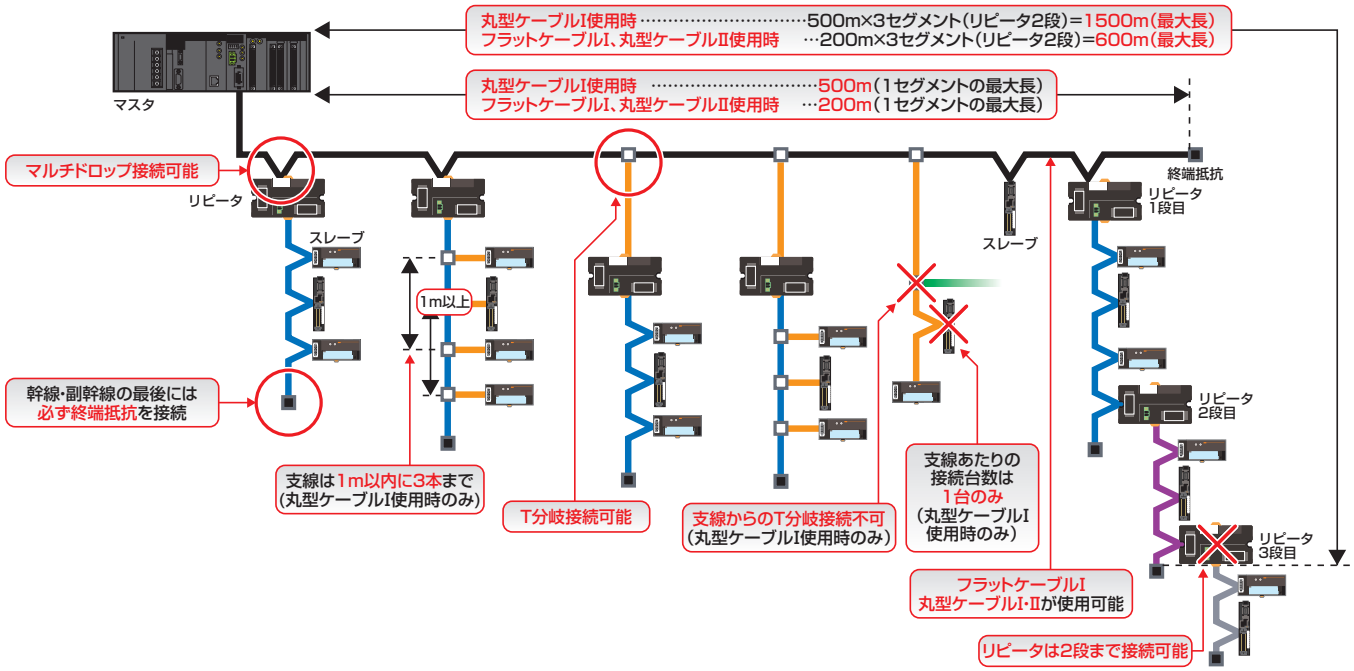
丸型ケーブルI使用時 ……………………500m×3セグメント(リピータ2段)=1500m(最大長)
フラットケーブルI、丸型ケーブルII使用時 …200m×3セグメント(リピータ2段)=600m(最大長)

丸型ケーブルI使用時 ……………………500m(1セグメントの最大長)
フラットケーブルI、丸型ケーブルII使用時 …200m(1セグメントの最大長)

マスタ

マルチドロップ接続可能

リピータ

スレーブ

1m以上

終端抵抗

リピータ 1段目

スレーブ

幹線・副幹線の最後には必ず終端抵抗を接続

リピータ 2段目

支線は1m以内に3本まで(丸型ケーブルI使用時のみ)

T分岐接続可能

支線からのT分岐接続不可(丸型ケーブルI使用時のみ)

支線あたりの接続台数は1台のみ(丸型ケーブルI使用時のみ)

リピータ 3段目

フラットケーブルI 丸型ケーブルI・IIが使用可能

リピータは2段まで接続可能